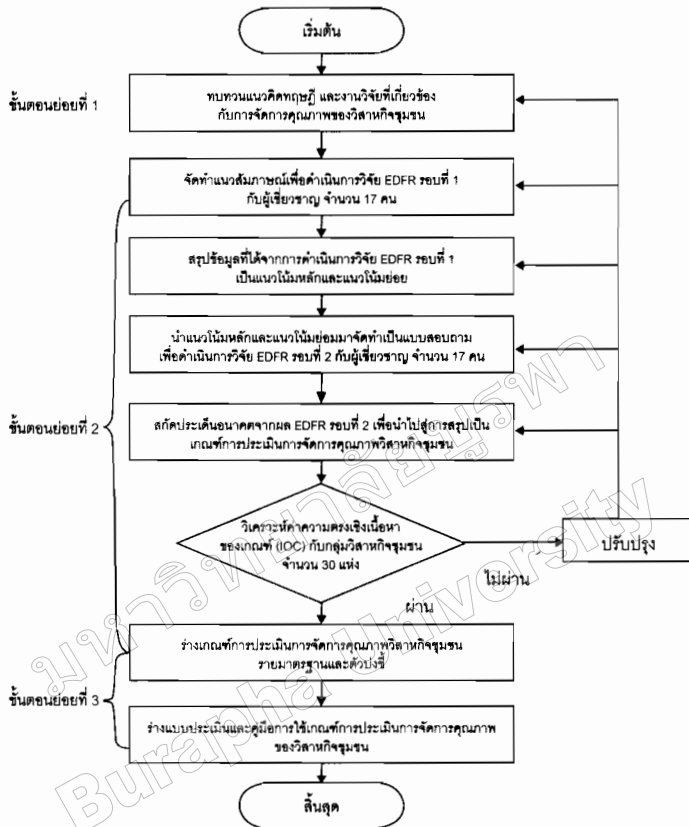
เริ่มต้น

ขั้นตอนย่อยที่ 1

ทบทวนแนวคิดทฤษฎี และงานวิจัยที่เกี่ยวข้อง กับการจัดการคุณภาพของวิสาหกิจชุมชน

จัดทำแนวสัมภาษณ์เพื่อดำเนินการวิจัย EDFR รอบที่ 1 กับผู้เชี่ยวชาญ จำนวน 17 คน

สรุปข้อมูลที่ได้จากการดำเนินการวิจัย EDFR รอบที่ 1 เป็นแนวโน้มหลักและแนวโน้มย่อย

นำแนวโน้มหลักและแนวโน้มย่อยมาจัดทำเป็นแบบสอบถาม เพื่อดำเนินการวิจัย EDFR รอบที่ 2 กับผู้เชี่ยวชาญ จำนวน 17 คน

ขั้นตอนย่อยที่ 2

สกัดประเด็นอนาคตจากผล EDFR รอบที่ 2 เพื่อนำไปสู่การสรุปเป็นเกณฑ์การประเมินการจัดการคุณภาพวิสาหกิจชุมชน

วิเคราะห์ค่าความตรงเชิงเนื้อหา ของเกณฑ์ (IOC) กับกลุ่มวิสาหกิจชุมชน จำนวน 30 แห่ง

ปรับปรุง

ไม่ผ่าน

ผ่าน

ร่างเกณฑ์การประเมินการจัดการคุณภาพวิสาหกิจชุมชน รายมาตรฐานและตัวบ่งชี้

ขั้นตอนย่อยที่ 3

ร่างแบบประเมินและคู่มือการใช้เกณฑ์การประเมินการจัดการคุณภาพ ของวิสาหกิจชุมชน

สิ้นสุด

มหาวิทยาลัยบูรพา Burapha University